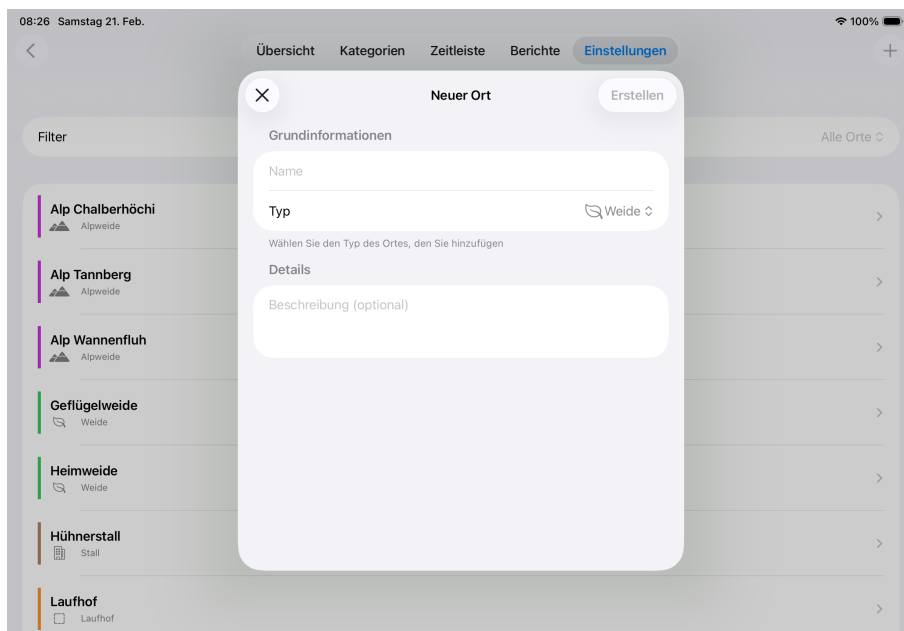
08:26 Samstag 21. Feb.

100%

Übersicht Kategorien Zeitleiste Berichte Einstellungen

Filter

Alle Orte

Alp Chalberhöchi
Alpweide

Alp Tannberg
Alpweide

Alp Wannenfluh
Alpweide

Geflügelweide
Weide

Heimweide
Weide

Hühnerstall
Stall

Laufhof
Laufhof

Neuer Ort

Erstellen

Grundinformationen

Name

Typ

Weide

Wählen Sie den Typ des Ortes, den Sie hinzufügen

Details

Beschreibung (optional)